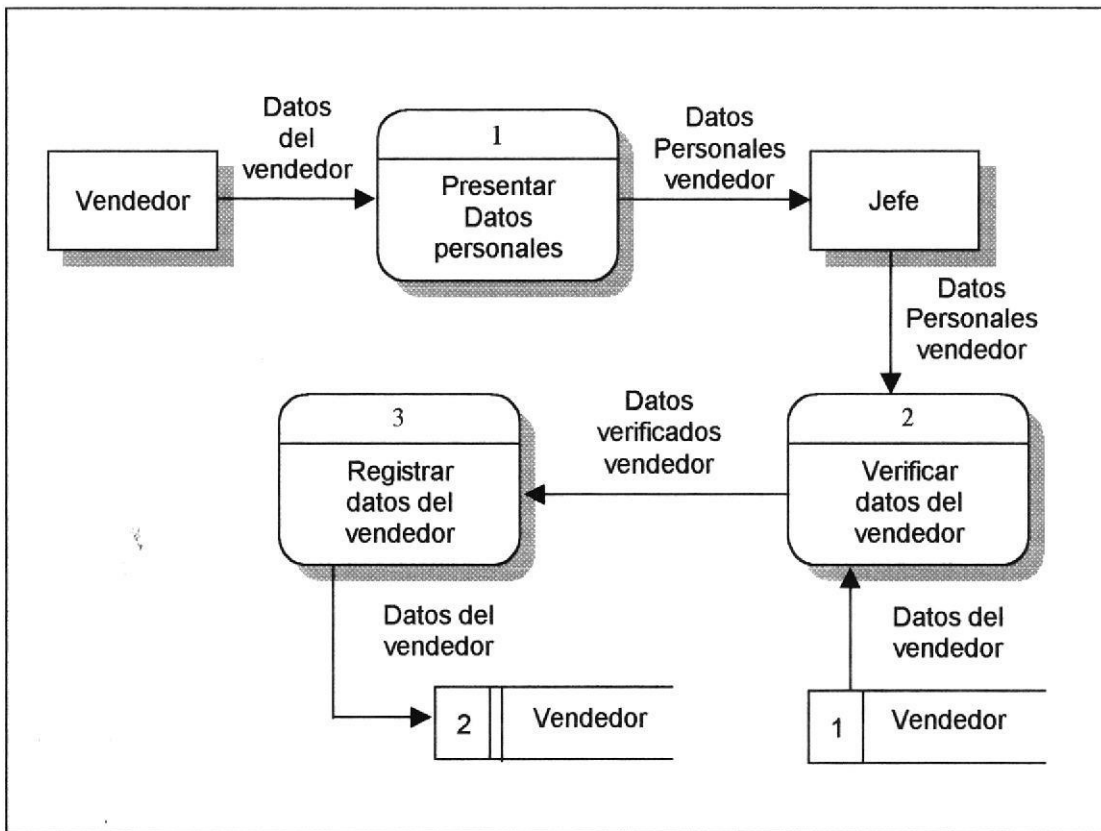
Vendedor

Datos del vendedor

1

Presentar Datos personales

Datos Personales vendedor

Jefe

Datos Personales vendedor

3

Registrar datos del vendedor

Datos verificados vendedor

2

Verificar datos del vendedor

Datos del vendedor

Datos del vendedor

2 Vendedor

1 Vendedor